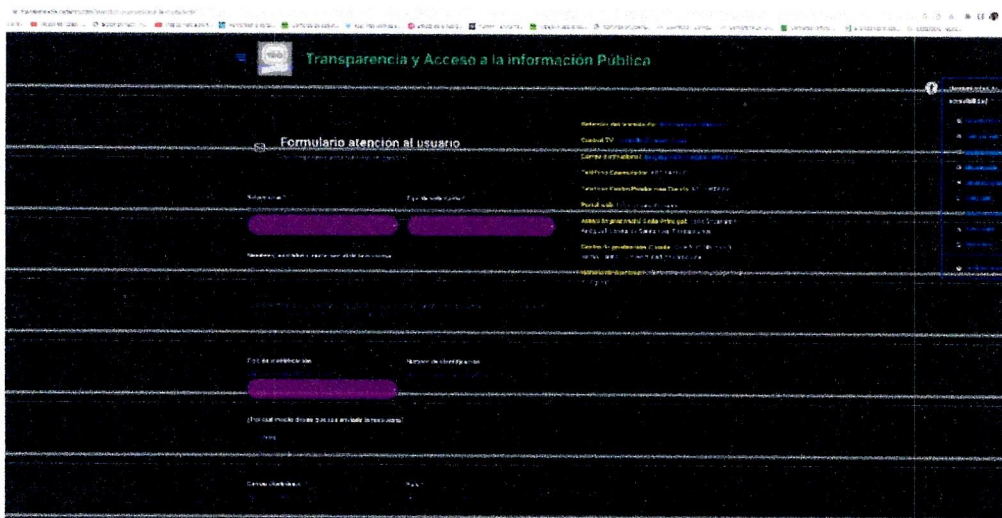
Transparencia y Acceso a la información Pública

Formulario atención al usuario

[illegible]

Seleccione * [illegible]

Tipo de solicitud * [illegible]

Nombres, apellidos o razón social de la persona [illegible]

Tipo de identificación

Número de identificación

¿Por cuál medio desea que sea enviada la respuesta?

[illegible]

Correo electrónico

País *

Teléfono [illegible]

Portal web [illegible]

Centro de gestión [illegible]